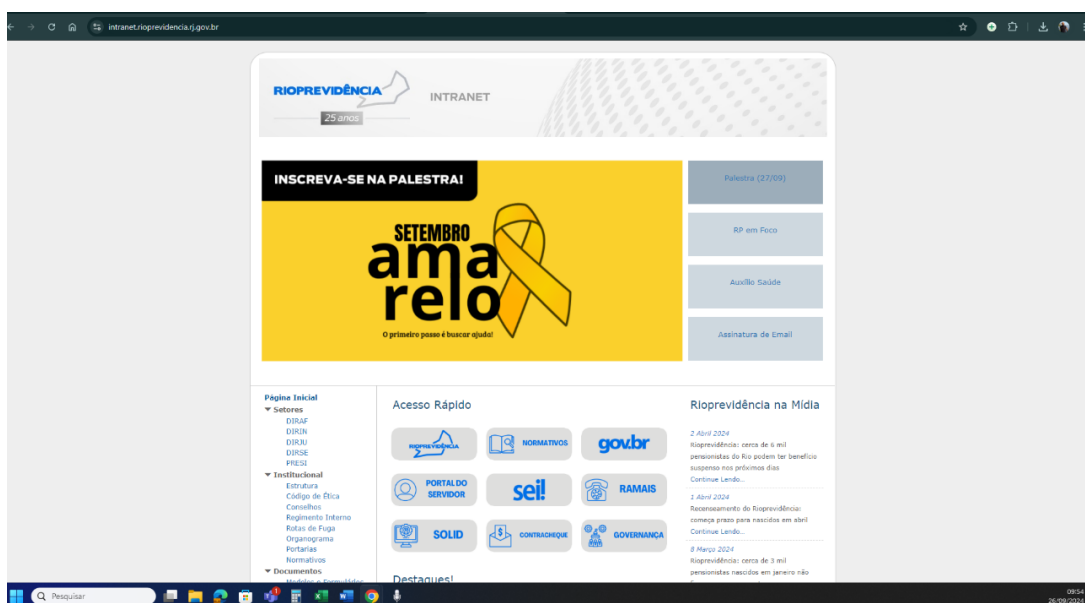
intranet.rioprevidencia.rj.gov.br

RIOPREVIDÊNCIA
25 anos
INTRANET

INSCREVA-SE NA PALESTRA!
SETEMBRO
amarelo
O primeiro passo é buscar ajuda!

Palestra (27/09)
RP em Foco
Auxílio Saúde
Assinatura de Email

Página Inicial
▼ Setores
DIRAF
DIRIN
DIRJU
DIRSE
PRESI
▼ Institucional
Estrutura
Código de Ética
Conselhos
Regimento Interno
Rotas de Fuga
Organograma
Portarias
Normativos
▼ Documentos
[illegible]

Acesso Rápido
RIOPREVIDÊNCIA
NORMATIVOS
gov.br
PORTAL DO SERVIDOR
sei!
RAMAIS
SOLID
CONTRACHEQUE
GOVERNANÇA

Destaques!

Rioprevidência na Mídia
2 Abril 2024
Rioprevidência: cerca de 6 mil pensionistas do Rio podem ter benefício suspenso nos próximos dias
Continue Lendo...
1 Abril 2024
Recenseamento do Rioprevidência: começa prazo para nascidos em abril
Continue Lendo...
8 Março 2024
Rioprevidência: cerca de 3 mil pensionistas nascidos em janeiro não

Pesquisar
09:54
26/09/2024